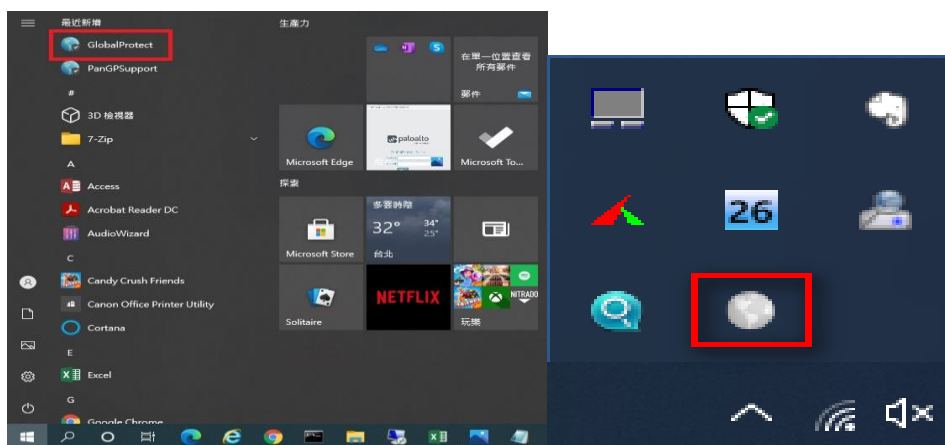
最近新增
GlobalProtect
PanGPSupport
#
3D 檢視器
7-Zip
A
Access
Acrobat Reader DC
AudioWizard
C
Candy Crush Friends
Canon Office Printer Utility
Cortana
E
Excel
G
Google Chrome

生產力
在單一位置查看所有郵件
郵件
paloalto
Microsoft Edge
Microsoft To...
探索
多雲時陰
32°
34°
25°
台北
Microsoft Store
Solitaire
NETFLIX
NITRADO
玩樂

26